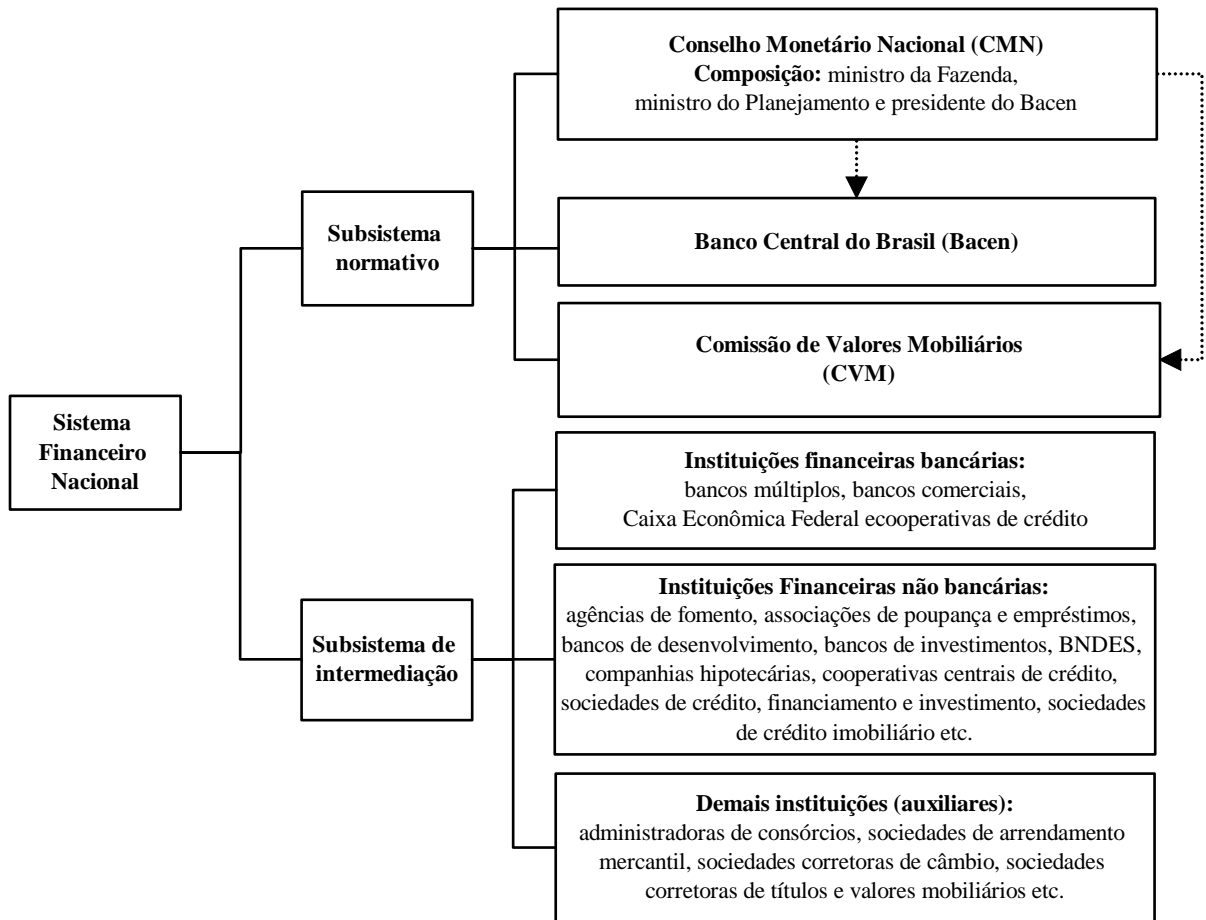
Sistema Financeiro Nacional

Subsistema normativo

Conselho Monetário Nacional (CMN)
Composição: ministro da Fazenda, ministro do Planejamento e presidente do Bacen

Banco Central do Brasil (Bacen)

Comissão de Valores Mobiliários (CVM)

Subsistema de intermediação

Instituições financeiras bancárias:
bancos múltiplos, bancos comerciais, Caixa Econômica Federal ecooperativas de crédito

Instituições Financeiras não bancárias:
agências de fomento, associações de poupança e empréstimos, bancos de desenvolvimento, bancos de investimentos, BNDES, companhias hipotecárias, cooperativas centrais de crédito, sociedades de crédito, financiamento e investimento, sociedades de crédito imobiliário etc.

Demais instituições (auxiliares):
administradoras de consórcios, sociedades de arrendamento mercantil, sociedades corretoras de câmbio, sociedades corretoras de títulos e valores mobiliários etc.